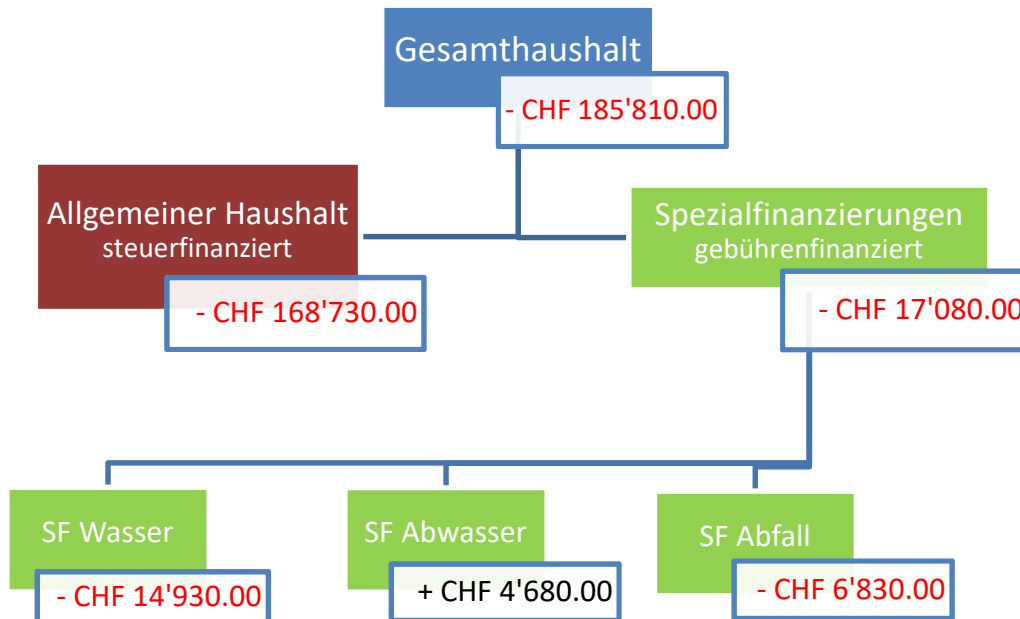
Gesamthaushalt

- CHF 185'810.00

Allgemeiner Haushalt
steuerfinanziert

- CHF 168'730.00

Spezialfinanzierungen
gebührenfinanziert

- CHF 17'080.00

SF Wasser

- CHF 14'930.00

SF Abwasser

+ CHF 4'680.00

SF Abfall

- CHF 6'830.00